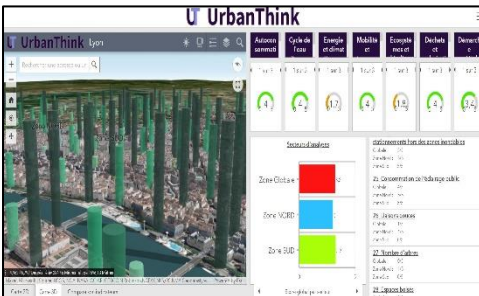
UrbanThink

UrbanThink Lyon

Autocon sommati

Cycle de l'eau

Energie et climat

Mobilite et

Ecosyste mes et

Dechets et

Démarch e

4

4

1,2

4

1,8

4

3,4

Secteurs d'analyse

Zone Globale

Zone NORD

Zone SUD

21. Consommation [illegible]

25. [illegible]

27. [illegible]

28. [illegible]

Carte 2D

Zone 3D

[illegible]